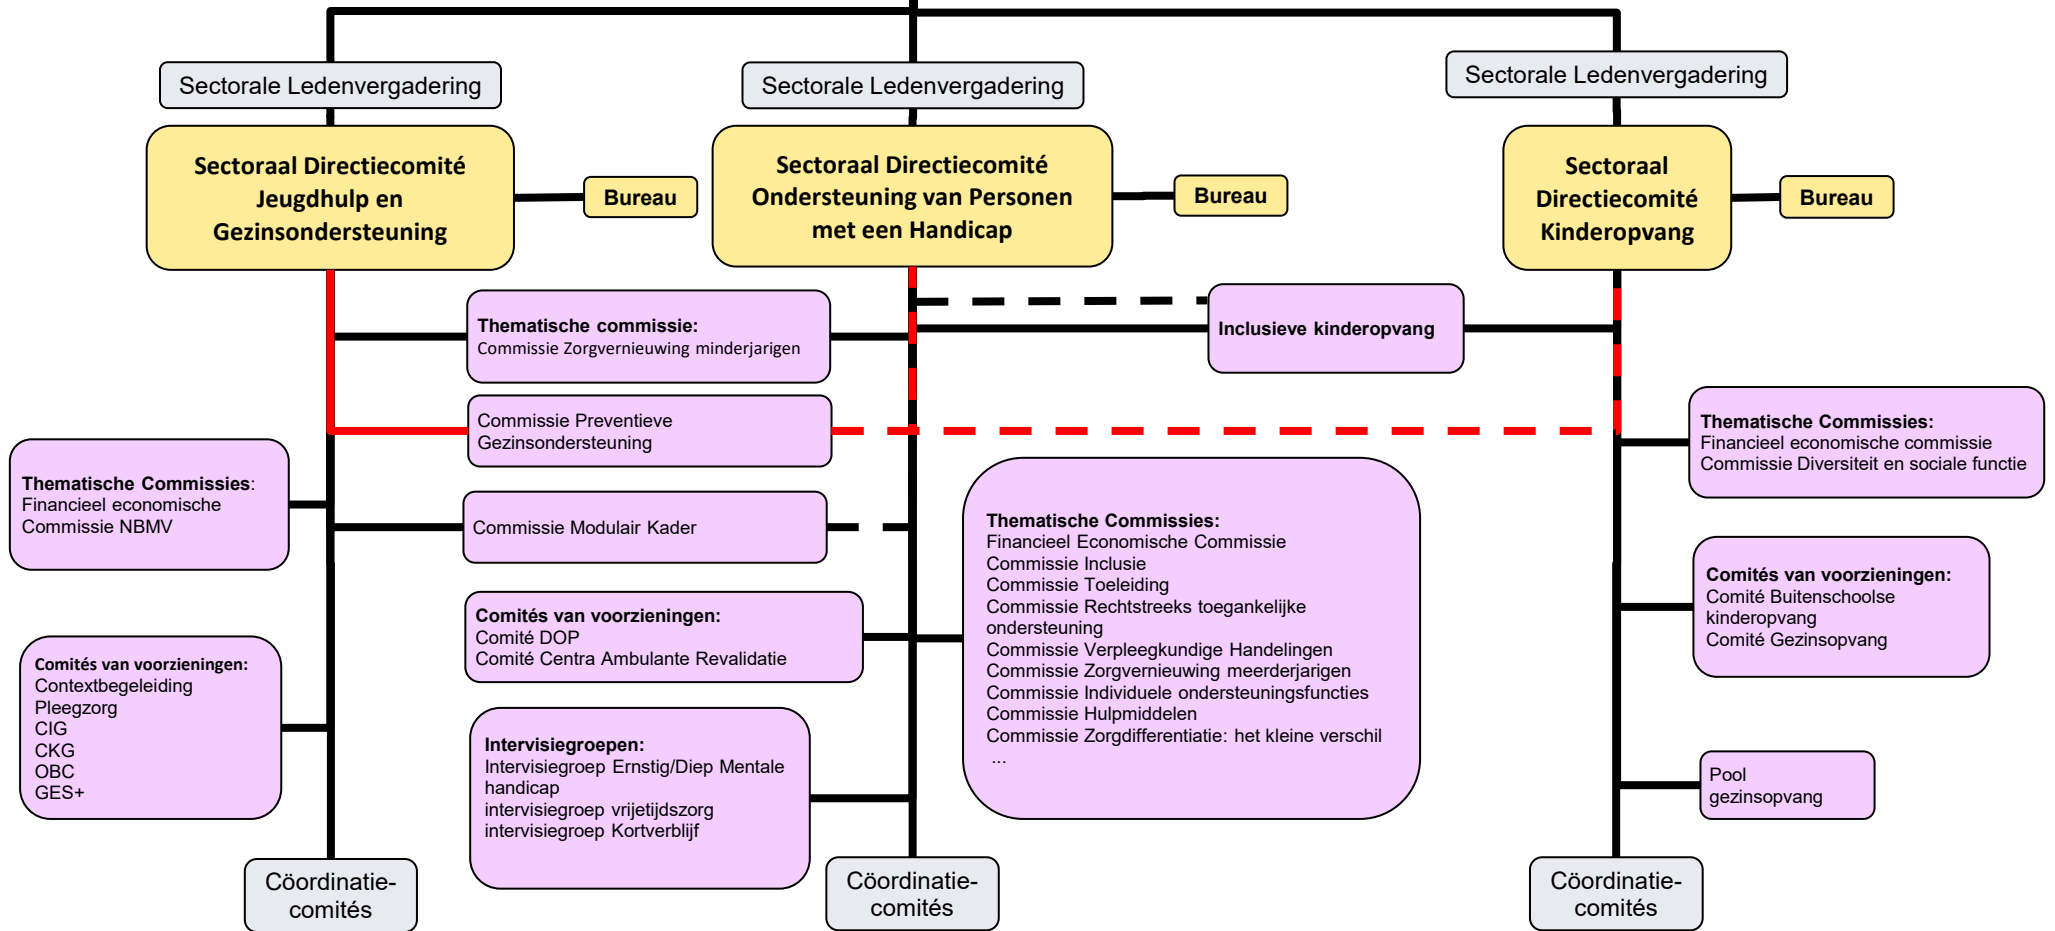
Sectorale Ledenvergadering

Sectoraal Directiecomité Jeugdhulp en Gezinsondersteuning

Bureau

Sectorale Ledenvergadering

Sectoraal Directiecomité Ondersteuning van Personen met een Handicap

Bureau

Sectorale Ledenvergadering

Sectoraal Directiecomité Kinderopvang

Bureau

Thematische commissie:
Commissie Zorgvernieuwing minderjarigen

Inclusieve kinderopvang

Commissie Preventieve Gezinsondersteuning

Thematische Commissies:
Financieel economische commissie
Commissie Diversiteit en sociale functie

Thematische Commissies:
Financieel economische
Commissie NBMV

Commissie Modulair Kader

Thematische Commissies:
Financieel Economische Commissie
Commissie Inclusie
Commissie Toeleiding
Commissie Rechtstreeks toegankelijke ondersteuning
Commissie Verpleegkundige Handelingen
Commissie Zorgvernieuwing meerderjarigen
Commissie Individuele ondersteuningsfuncties
Commissie Hulpmiddelen
Commissie Zorgdifferentiatie: het kleine verschil
...

Comités van voorzieningen:
Comité Buitenschoolse kinderopvang
Comité Gezinsopvang

Comités van voorzieningen:
Comité DOP
Comité Centra Ambulante Revalidatie

Comités van voorzieningen:
Contextbegeleiding
Pleegzorg
CIG
CKG
OBC
GES+

Intervisiegroepen:
Intervisiegroep Ernstig/Diep Mentale handicap
intervisiegroep vrijetijdszorg
intervisiegroep Kortverblijf

Pool gezinsopvang

Cöordinatie-comités

Cöordinatie-comités

Cöordinatie-comités